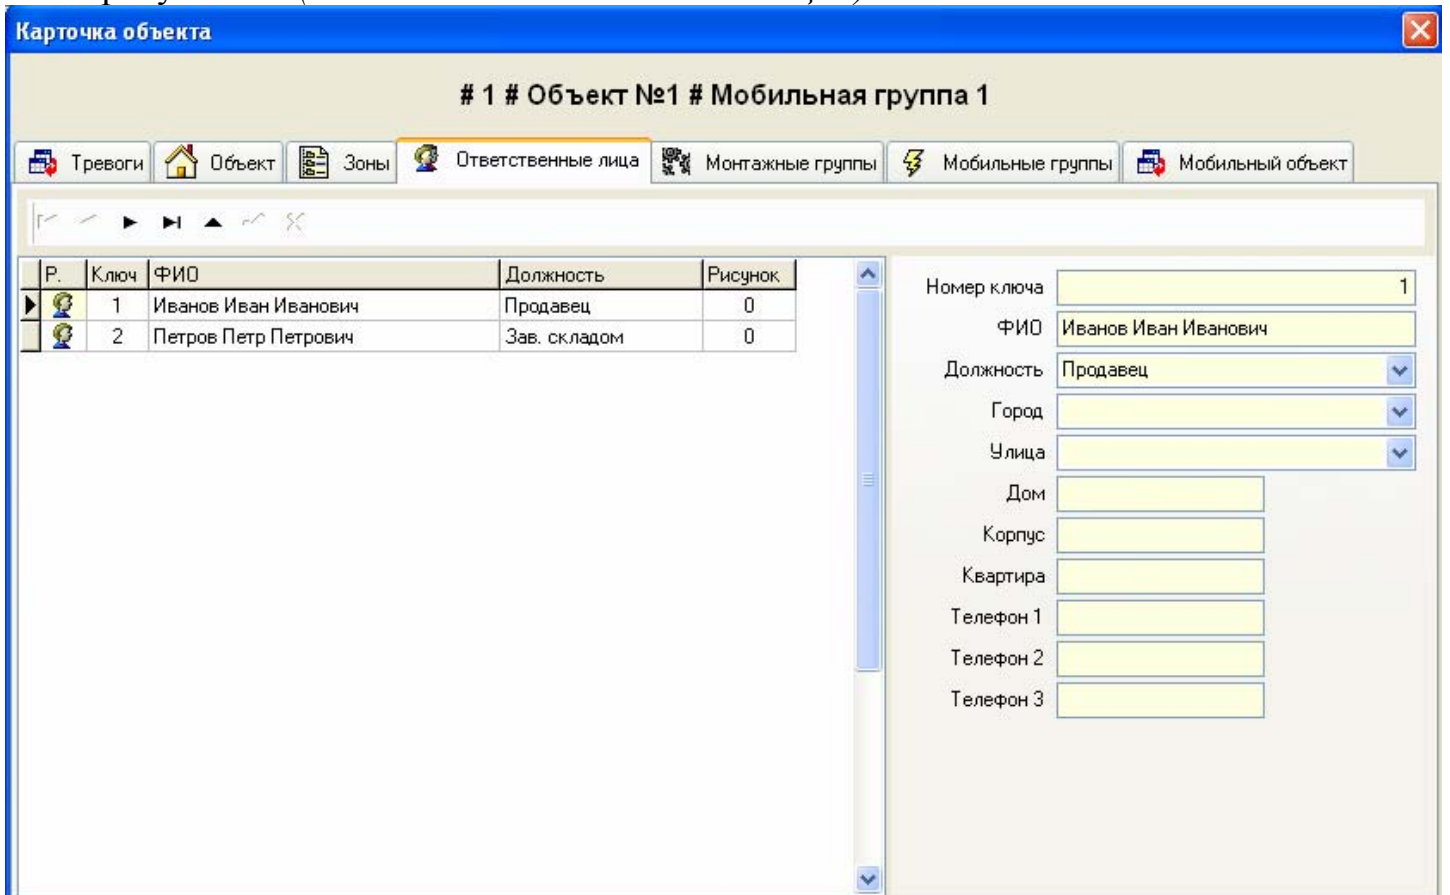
Карточка объекта

# 1 # Объект №1 # Мобильная группа 1

Тревоги | Объект | Зоны | Ответственные лица | Монтажные группы | Мобильные группы | Мобильный объект

| Р. | Ключ | ФИО | Должность | Рисунок |
|---|---|---|---|---|
| | 1 | Иванов Иван Иванович | Продавец | 0 |
| | 2 | Петров Петр Петрович | Зав. складом | 0 |

Номер ключа 1
ФИО Иванов Иван Иванович
Должность Продавец
Город
Улица
Дом
Корпус
Квартира
Телефон 1
Телефон 2
Телефон 3